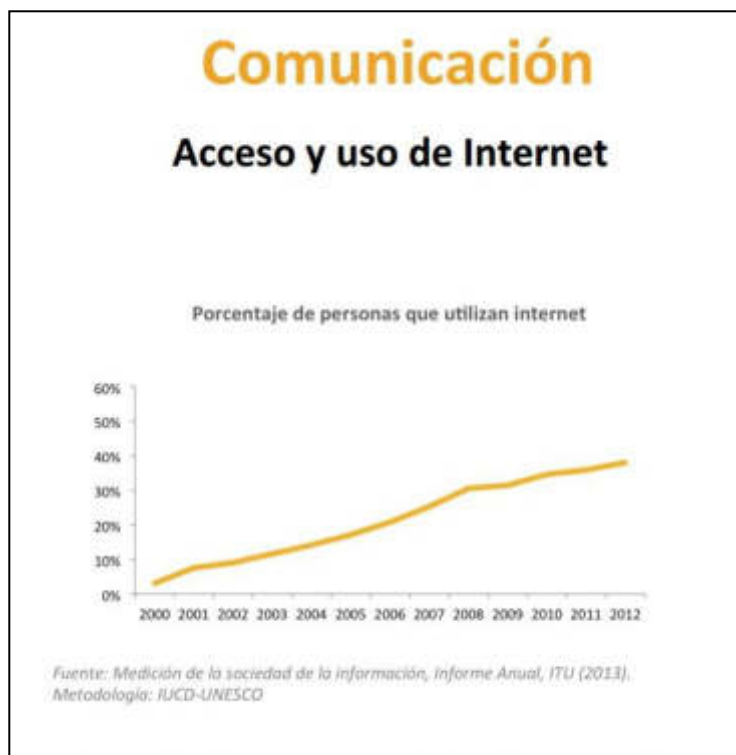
Comunicación

Acceso y uso de Internet

Porcentaje de personas que utilizan internet

60%
50%
40%
30%
20%
10%
0%

2000 2001 2002 2003 2004 2005 2006 2007 2008 2009 2010 2011 2012

Fuente: Medición de la sociedad de la información, Informe Anual, ITU (2013).
Metodología: IUCD-UNESCO